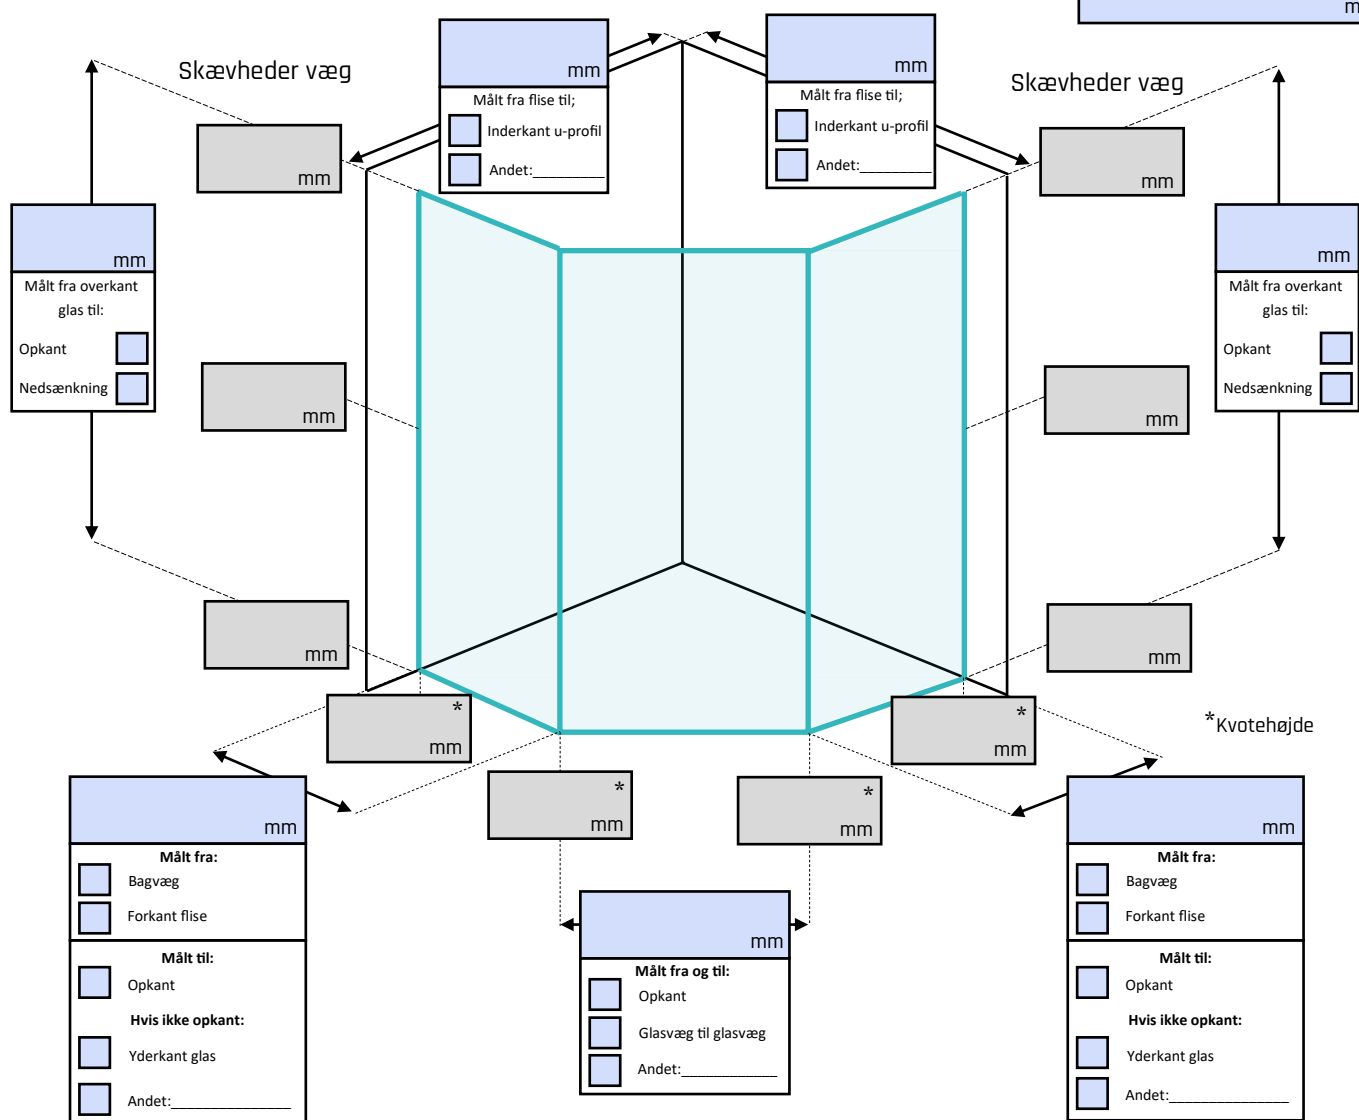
m

Skævheder væg

mm
Målt fra flise til;
Inderkant u-profil
Andet:________

mm
Målt fra flise til;
Inderkant u-profil
Andet:________

Skævheder væg

mm

mm

mm
Målt fra overkant glas til:
Opkant
Nedsænkning

mm
Målt fra overkant glas til:
Opkant
Nedsænkning

mm

mm

mm

mm

* mm

* mm

*Kvotehøjde

* mm

* mm

mm
Målt fra:
Bagvæg
Forkant flise
Målt til:
Opkant
Hvis ikke opkant:
Yderkant glas
Andet:______________

mm
Målt fra og til:
Opkant
Glasvæg til glasvæg
Andet:____________

mm
Målt fra:
Bagvæg
Forkant flise
Målt til:
Opkant
Hvis ikke opkant:
Yderkant glas
Andet:______________